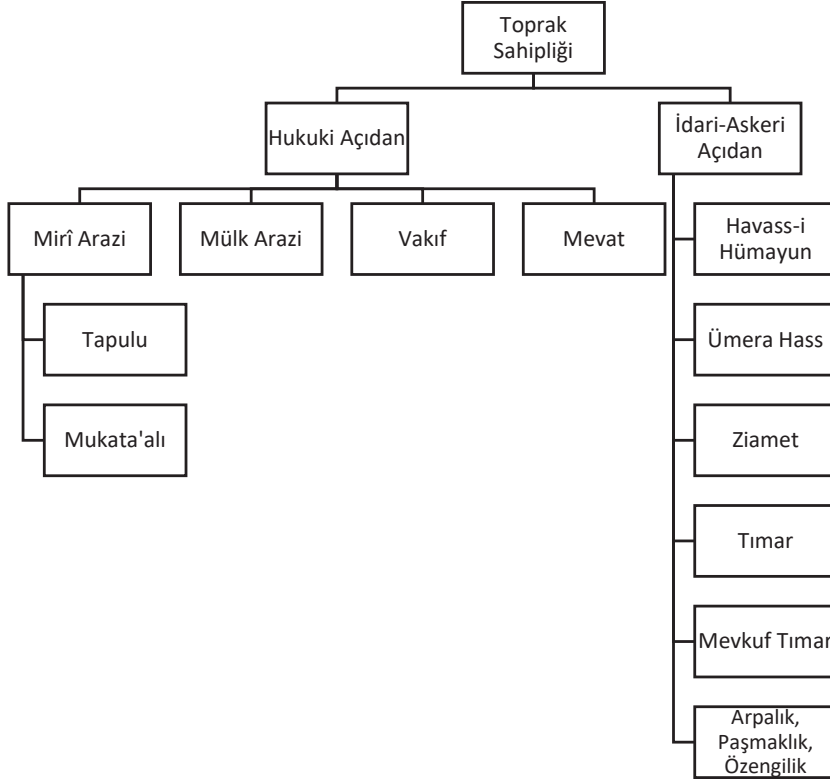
Toprak Sahipliği

Hukuki Açıdan

İdari-Askeri Açıdan

Mirî Arazi

Mülk Arazi

Vakıf

Mevat

Tapulu

Mukata'alı

Havass-i Hümayun

Ümera Hass

Ziamet

Tımar

Mevkuf Tımar

Arpalık, Paşmaklık, Özengilik